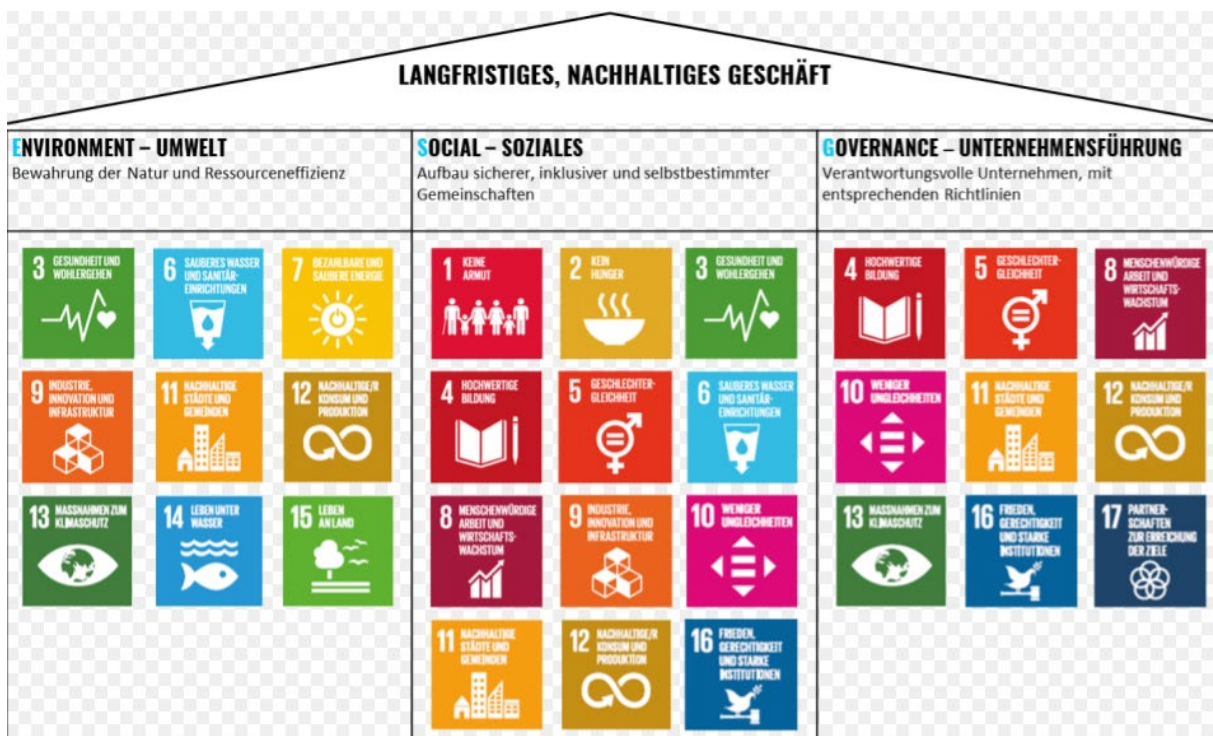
LANGFRISTIGES, NACHHALTIGES GESCHÄFT

ENVIRONMENT – UMWELT
Bewahrung der Natur und Ressourceneffizienz

3 GESUNDHEIT UND WOHLERGEHEN
6 SAUBERES WASSER UND SANITÄR-EINRICHTUNGEN
7 BEZAHLBARE UND SAUBERE ENERGIE
9 INDUSTRIE, INNOVATION UND INFRASTRUKTUR
11 NACHHALTIGE STÄDTE UND GEMEINDEN
12 NACHHALTIGE/R KONSUM UND PRODUKTION
13 MASSNAHMEN ZUM KLIMASCHUTZ
14 LEBEN UNTER WASSER
15 LEBEN AN LAND

SOCIAL – SOZIALES
Aufbau sicherer, inklusiver und selbstbestimmter Gemeinschaften

1 KEINE ARMUT
2 KEIN HUNGER
3 GESUNDHEIT UND WOHLERGEHEN
4 HOCHWERTIGE BILDUNG
5 GESCHLECHTER-GLEICHHEIT
6 SAUBERES WASSER UND SANITÄR-EINRICHTUNGEN
8 MENSCHENWÜRDIGE ARBEIT UND WIRTSCHAFTS-WACHSTUM
9 INDUSTRIE, INNOVATION UND INFRASTRUKTUR
10 WENIGER UNGLEICHHEITEN
11 NACHHALTIGE STÄDTE UND GEMEINDEN
12 NACHHALTIGE/R KONSUM UND PRODUKTION
16 FRIEDEN, GERECHTIGKEIT UND STARKE INSTITUTIONEN

GOVERNANCE – UNTERNEHMENSFÜHRUNG
Verantwortungsvolle Unternehmen, mit entsprechenden Richtlinien

4 HOCHWERTIGE BILDUNG
5 GESCHLECHTER-GLEICHHEIT
8 MENSCHENWÜRDIGE ARBEIT UND WIRTSCHAFTS-WACHSTUM
10 WENIGER UNGLEICHHEITEN
11 NACHHALTIGE STÄDTE UND GEMEINDEN
12 NACHHALTIGE/R KONSUM UND PRODUKTION
13 MASSNAHMEN ZUM KLIMASCHUTZ
16 FRIEDEN, GERECHTIGKEIT UND STARKE INSTITUTIONEN
17 PARTNER-SCHAFTEN ZUR ERREICHUNG DER ZIELE